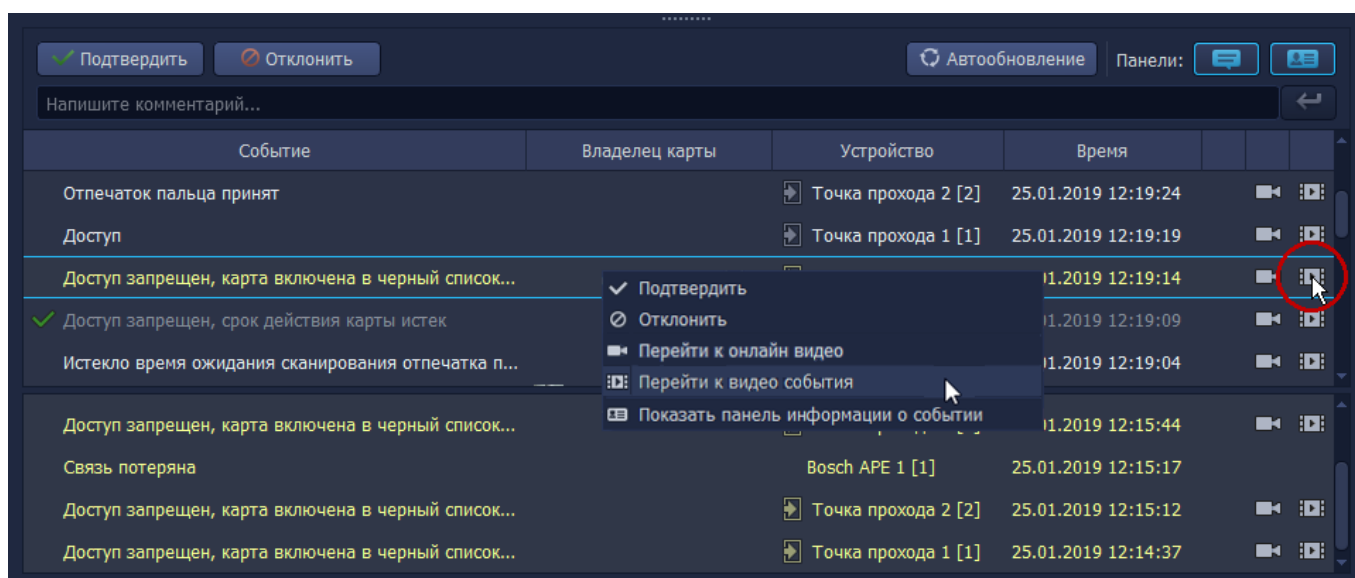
Подтвердить Отклонить Автообновление Панели:

Напишите комментарий...

| Событие | Владелец карты | Устройство | Время |
|---|---|---|---|
| Отпечаток пальца принят | | Точка прохода 2 [2] | 25.01.2019 12:19:24 |
| Доступ | | Точка прохода 1 [1] | 25.01.2019 12:19:19 |
| Доступ запрещен, карта включена в черный список... | | | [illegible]1.2019 12:19:14 |
| Доступ запрещен, срок действия карты истек | | | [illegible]1.2019 12:19:09 |
| Истекло время ожидания сканирования отпечатка п... | | | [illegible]1.2019 12:19:04 |
| Доступ запрещен, карта включена в черный список... | | | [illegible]1.2019 12:15:44 |
| Связь потеряна | | Bosch APE 1 [1] | 25.01.2019 12:15:17 |
| Доступ запрещен, карта включена в черный список... | | Точка прохода 2 [2] | 25.01.2019 12:15:12 |
| Доступ запрещен, карта включена в черный список... | | Точка прохода 1 [1] | 25.01.2019 12:14:37 |

Подтвердить
Отклонить
Перейти к онлайн видео
Перейти к видео события
Показать панель информации о событии